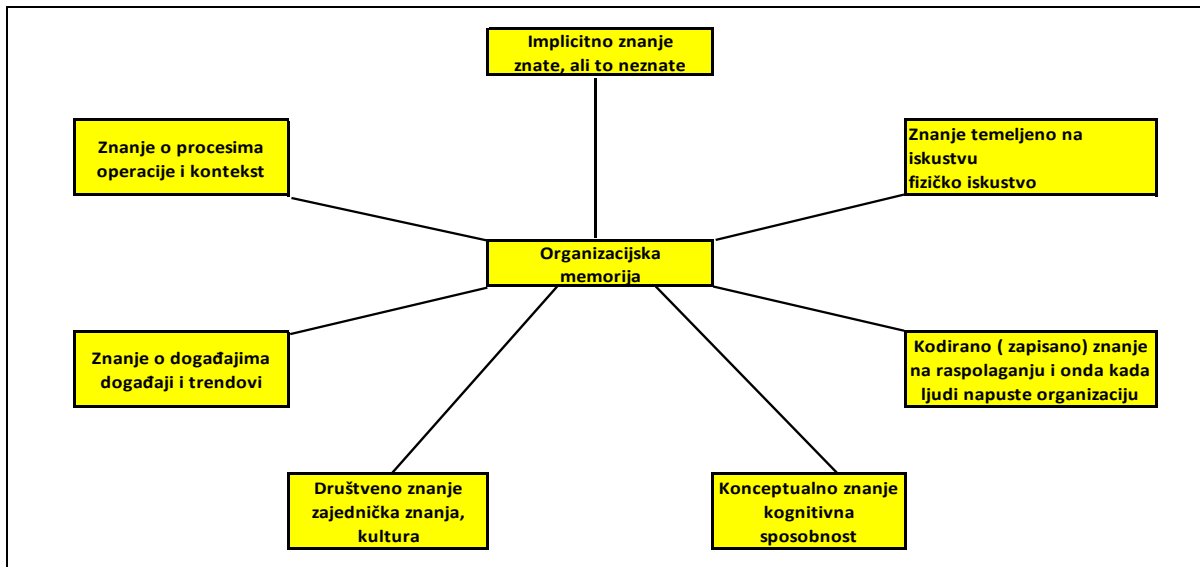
Implicitno znanje
znate, ali to neznate

Znanje o procesima
operacije i kontekst

Znanje temeljeno na
iskustvu
fizičko iskustvo

Organizacijska
memorija

Znanje o događajima
događaji i trendovi

Kodirano ( zapisano) znanje
na raspolaganju i onda kada
ljudi napuste organizaciju

Društveno znanje
zajednička znanja,
kultura

Konceptualno znanje
kognitivna
sposobnost